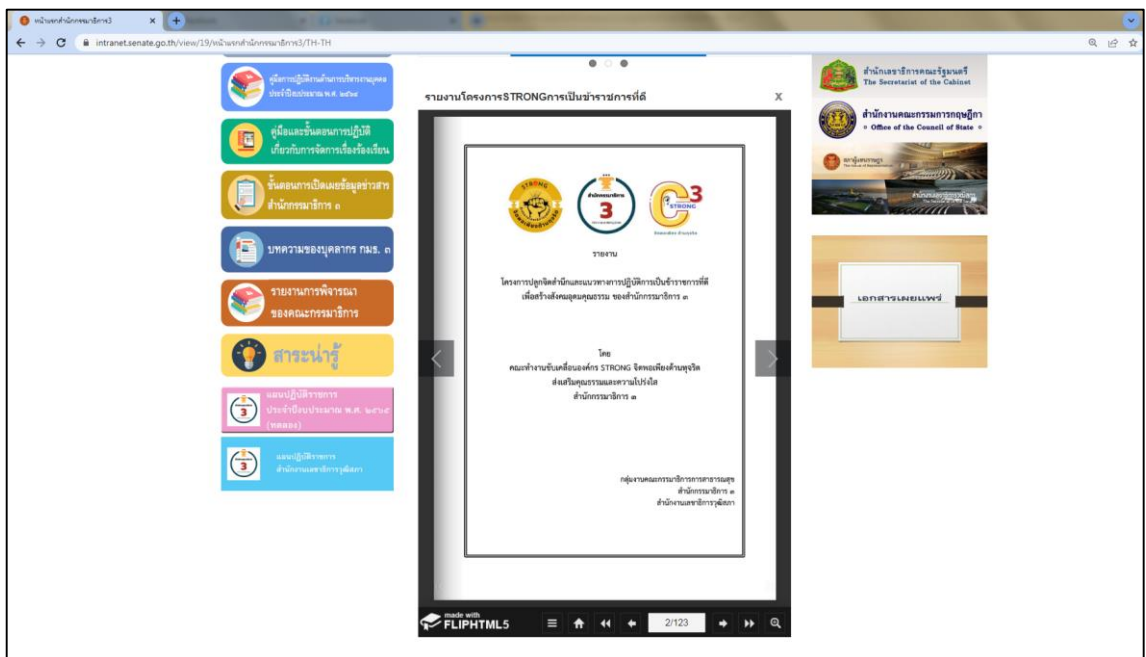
หน้าแรกสำนักกรรมาธิการ3

intranet.senate.go.th/view/19/หน้าแรกสำนักกรรมาธิการ3/TH-TH

คู่มือการปฏิบัติงานด้านการบริหารงานบุคคล ประจำปีงบประมาณ พ.ศ. ๒๕๖๔

คู่มือและขั้นตอนการปฏิบัติ เกี่ยวกับการจัดการเรื่องร้องเรียน

ขั้นตอนการเปิดเผยข้อมูลข่าวสาร สำนักกรรมาธิการ ๓

บทความของบุคลากร กมธ. ๓

รายงานการพิจารณา ของคณะกรรมาธิการ

สาระน่ารู้

แผนปฏิบัติราชการ ประจำปีงบประมาณ พ.ศ. ๒๕๖๕ (ทดลอง)

แผนปฏิบัติราชการ สำนักงานเลขาธิการวุฒิสภา

รายงานโครงการSTRONGการเป็นข้าราชการที่ดี

X

STRONG

3

C3 STRONG

รายงาน

โครงการปลูกจิตสำนึกและแนวทางการปฏิบัติการเป็นข้าราชการที่ดี เพื่อสร้างสังคมสุจริตคุณธรรม ของสำนักกรรมาธิการ ๓

โดย
คณะทำงานขับเคลื่อนองค์กร STRONG จิตพอเพียงต้านทุจริต ส่งเสริมคุณธรรมและความโปร่งใส สำนักกรรมาธิการ ๓

กลุ่มงานคณะกรรมาธิการการสาธารณสุข
สำนักกรรมาธิการ ๓
สำนักงานเลขาธิการวุฒิสภา

made with FLIPHTML5

2/123

สำนักเลขาธิการคณะรัฐมนตรี
The Secretariat of the Cabinet

สำนักงานคณะกรรมการกฤษฎีกา
Office of the Council of State

เอกสารเผยแพร่